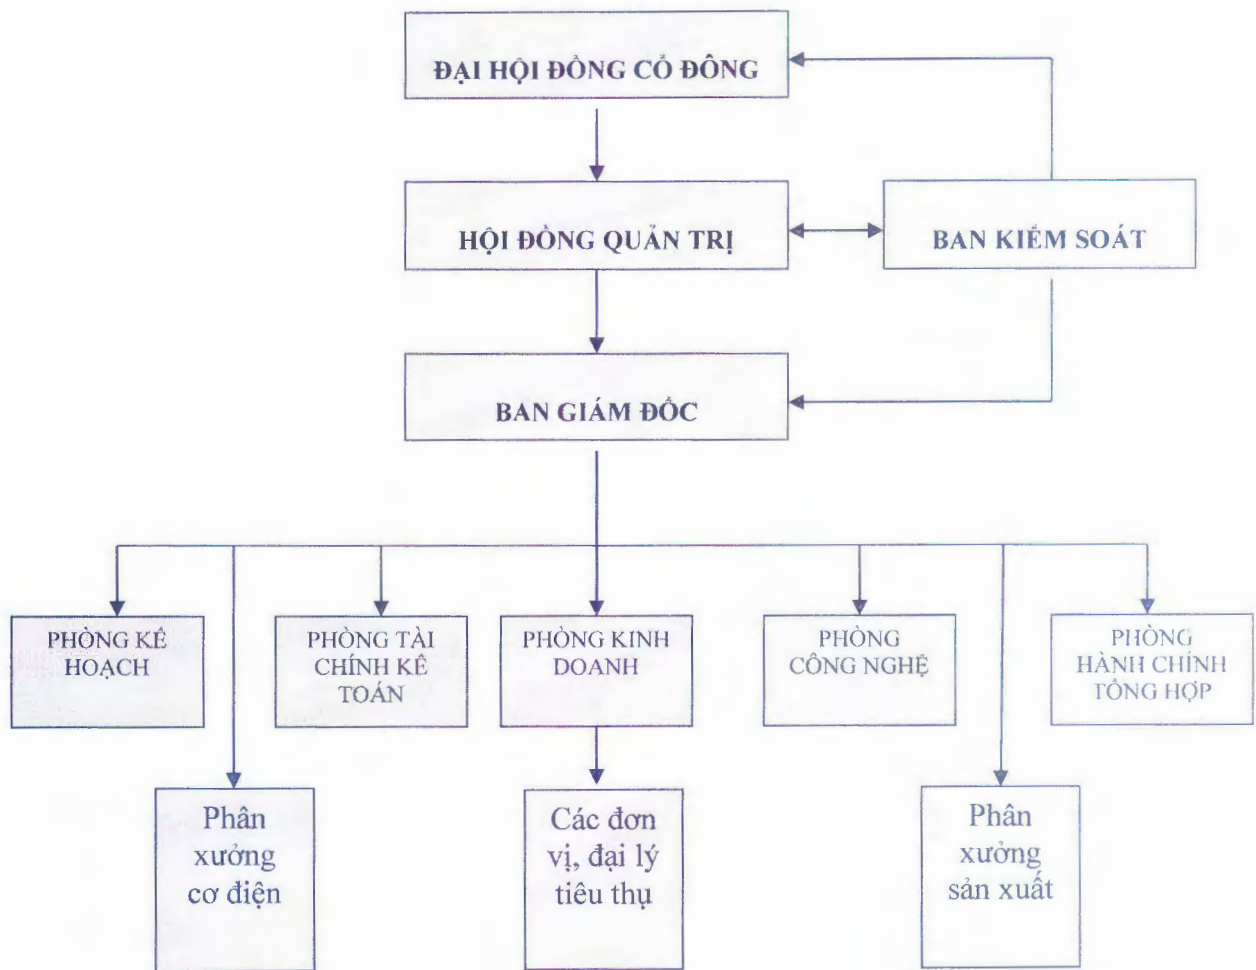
ĐẠI HỘI ĐỒNG CỔ ĐÔNG

HỘI ĐỒNG QUẢN TRỊ

BAN KIỂM SOÁT

BAN GIÁM ĐỐC

PHÒNG KẾ HOẠCH

PHÒNG TÀI CHÍNH KẾ TOÁN

PHÒNG KINH DOANH

PHÒNG CÔNG NGHỆ

PHÒNG HÀNH CHÍNH TỔNG HỢP

Phân xưởng cơ điện

Các đơn vị, đại lý tiêu thụ

Phân xưởng sản xuất